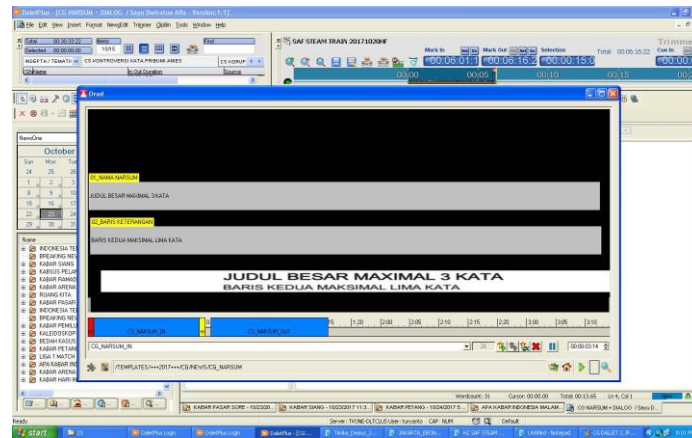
DaletPlus - [CG NARSUM + DIALOG / Sayo Dellratna Alfia - Version:1:1]
File Edit View Insert Format NewsEdit Trigger Dialin Tools Window Help

Total 00:00:33:22 New Find
Selected 00:00:00:00 10/16
INDEPTH / TEMATI CS KONTROVERSI KATA PRIBUMI ANIES CS KORUP
CtxName In Out Duration Source

SAF STEAM TRAIN 20171020HF
Mark In Mark Out Selection Total: 00:06:15:22 Cue In Trimme
00:06:01:1 00:06:16:2 00:00:15:0 00:00
00:00 00:05 00:10 00:15 00:2

Orad

01_NAMA NARSUM
JUDUL BESAR MAKSIMAL 3 KATA
02_BARIS KETERANGAN
BARIS KEDUA MAKSIMAL LIMA KATA

JUDUL BESAR MAXIMAL 3 KATA
BARIS KEDUA MAKSIMAL LIMA KATA

CG_NARSUM_IN CG_NARSUM_OUT
:15 1:20 2:00 2:05 2:10 2:15 2:20 3:00 3:05 3:10
CG_NARSUM_IN 00:00:03:14
/TEMPLATES/+++2017+++/CG/NEWS/CG_NARSUM

NewsOne
October
Sun Mon Tue
24 25 26
1 2 3
8 9 10
15 16 17
22 23 24
29 30 31

Name
INDONESIA TE
BREAKING NEV
KABAR SIANG
KABUS PELAP
KABAR RAMAD
KABAR ARENA
RUANG KITA
KABAR PASAR
INDONESIA TE
BREAKING NEV
KABAR PEMILU
KALEIDOSKOP
BEDAH KASUS
KABAR PETANI
LIGA 1 MATCH
APA KABAR IN
KABAR ARENA
KABAR HARI IN

Wordcount: 31 Cursor: 00:00:00 Total: 00:03:65 Ln 4, Col 1
KABAR PASAR SORE - 10/23/20 KABAR SIANG - 10/23/2017 11:3 KABAR PETANG - 10/24/2017 1 APA KABAR INDONESIA MALAM CG NARSUM + DIALOG / Sayo D
Ready Server: TVONE-DLTCLUS User: tuvanto CAP NUM Default
start DaletPlus Login DaletPlus Login DaletPlus - [CG Tinika_Dewi_J... JAKARTA_EKON... HZ SAF STEAM ... Untitled - Notepad CS DALET 2 JP...